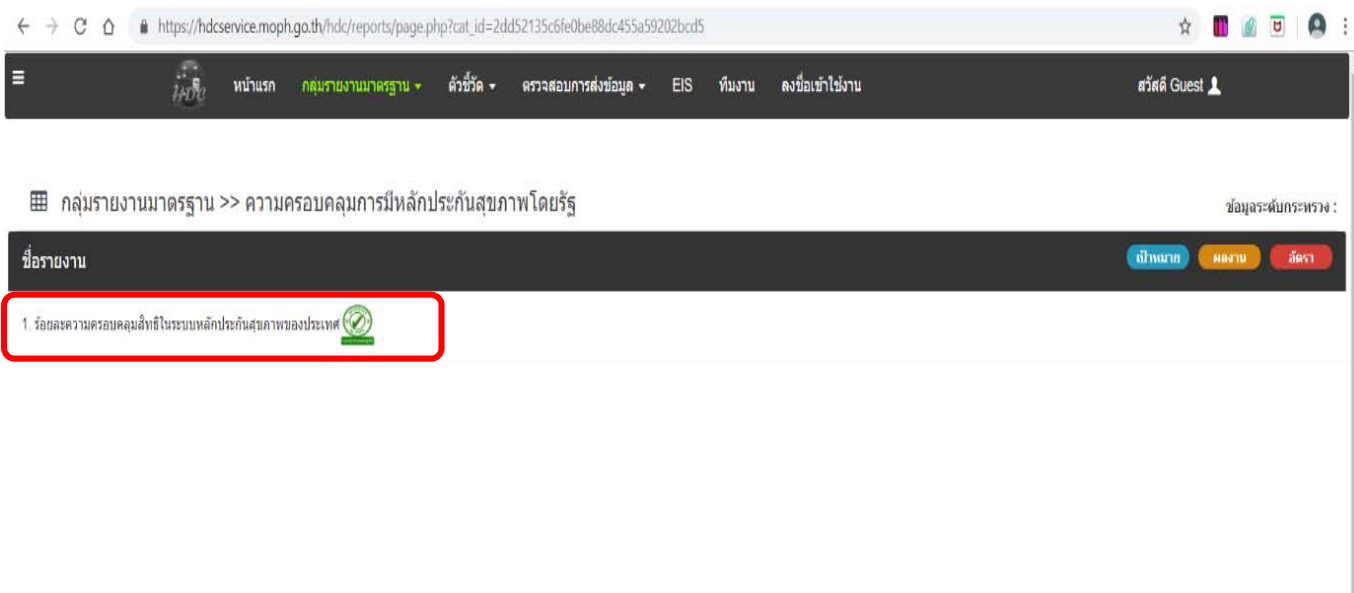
https://hdcservice.moph.go.th/hdc/reports/page.php?cat_id=2dd52135c6fe0be88dc455a59202bcd5

HDC หน้าแรก กลุ่มรายงานมาตรฐาน ตัวชี้วัด ตรวจสอบการส่งข้อมูล EIS ทีมงาน ลงชื่อเข้าใช้งาน สวัสดี Guest

กลุ่มรายงานมาตรฐาน >> ความครอบคลุมการมีหลักประกันสุขภาพโดยรัฐ

ข้อมูลระดับกระทรวง :

ชื่อรายงาน

เป้าหมาย ผลงาน อัตรา

1. ร้อยละความครอบคลุมสิทธิในระบบหลักประกันสุขภาพของประเทศ